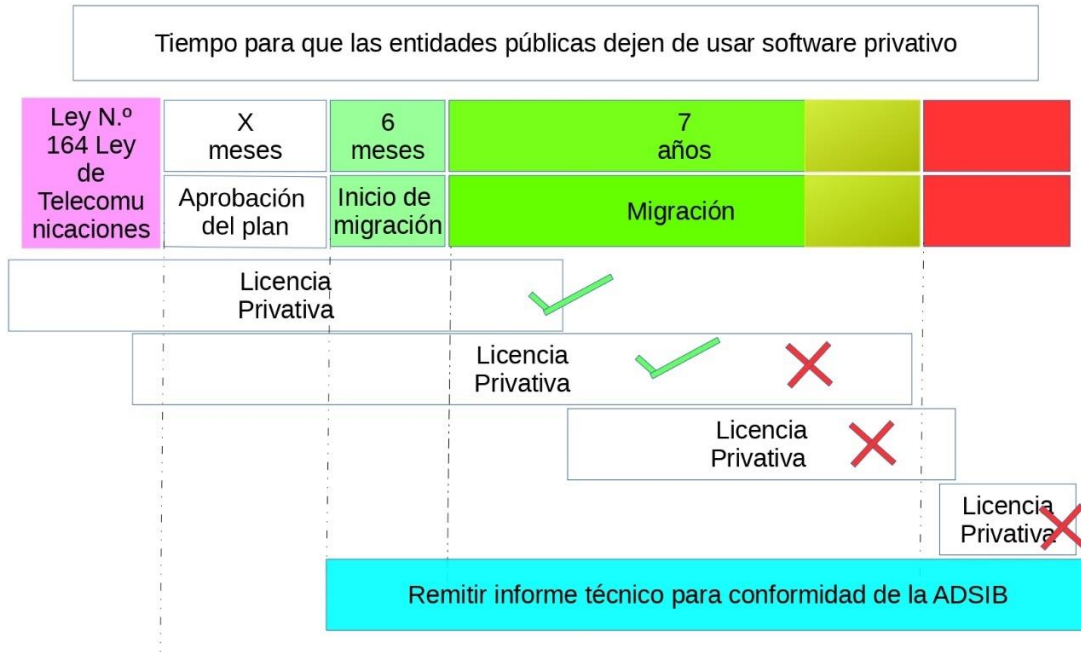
Tiempo para que las entidades públicas dejen de usar software privativo

Ley N.º 164 Ley de Telecomunicaciones

X meses

Aprobación del plan

6 meses

Inicio de migración

7 años

Migración

Licencia Privativa

Licencia Privativa

Licencia Privativa

Licencia Privativa

Remitir informe técnico para conformidad de la ADSIB